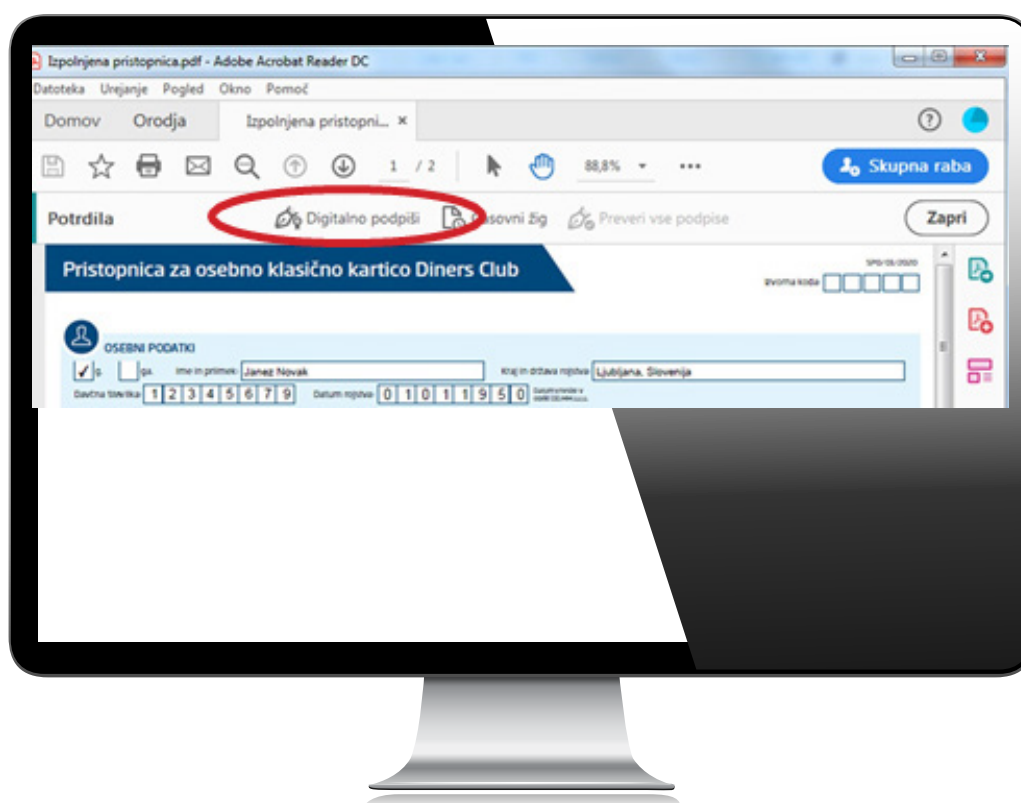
Izpolnjena pristopnica.pdf - Adobe Acrobat Reader DC

Datoteka Urejanje Pogled Okno Pomoč

Domov Orodja Izpolnjena pristopni... ×

1 / 2 88,8%

Skupna raba

Potrdila Digitalno podpiši Časovni žig Preveri vse podpise Zapri

Pristopnica za osebno klasično kartico Diners Club

SPG/05/2020

Izvorna koda

OSEBNI PODATKI

✓ g. ga. Ime in priimek: Janez Novak Kraj in država rojstva: Ljubljana, Slovenija

Davčna številka: 1 2 3 4 5 6 7 9 Datum rojstva: 0 1 0 1 1 9 5 0 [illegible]